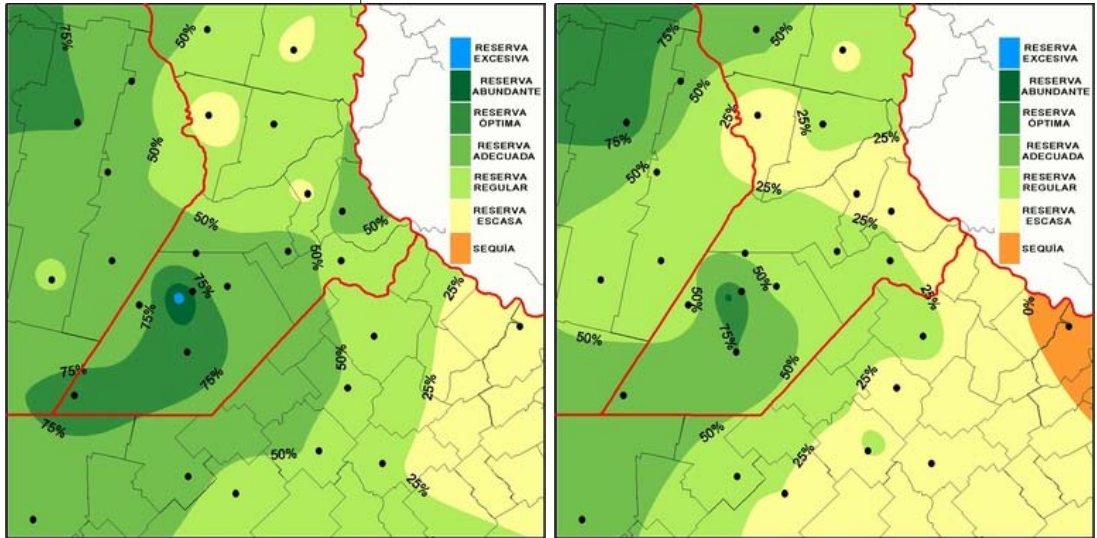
75%
50%
50%
50%
50%
60%
75%
75%
75%
75%
75%
50%
25%
50%
25%

RESERVA EXCESIVA
RESERVA ABUNDANTE
RESERVA ÓPTIMA
RESERVA ADECUADA
RESERVA REGULAR
RESERVA ESCASA
SEQUÍA

75%
50%
75%
50%
25%
25%
25%
25%
25%
50%
50%
75%
50%
50%
25%
0%
50%
25%
25%

RESERVA EXCESIVA
RESERVA ABUNDANTE
RESERVA ÓPTIMA
RESERVA ADECUADA
RESERVA REGULAR
RESERVA ESCASA
SEQUÍA